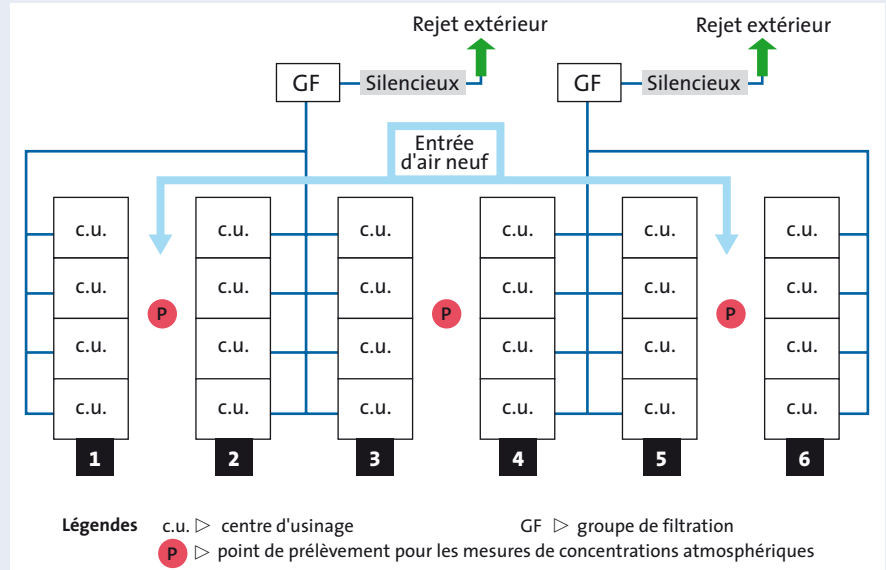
Rejet extérieur

Rejet extérieur

GF

Silencieux

GF

Silencieux

Entrée d'air neuf

| c.u. | c.u. | c.u. | c.u. | c.u. | c.u. |
|---|---|---|---|---|---|
| c.u. | c.u. | c.u. | c.u. | c.u. | c.u. |
| c.u. | c.u. | c.u. | c.u. | c.u. | c.u. |
| c.u. | c.u. | c.u. | c.u. | c.u. | c.u. |
| 1 | 2 | 3 | 4 | 5 | 6 |

P

P

P

Légendes c.u. ▷ centre d'usinage GF ▷ groupe de filtration
P ▷ point de prélèvement pour les mesures de concentrations atmosphériques